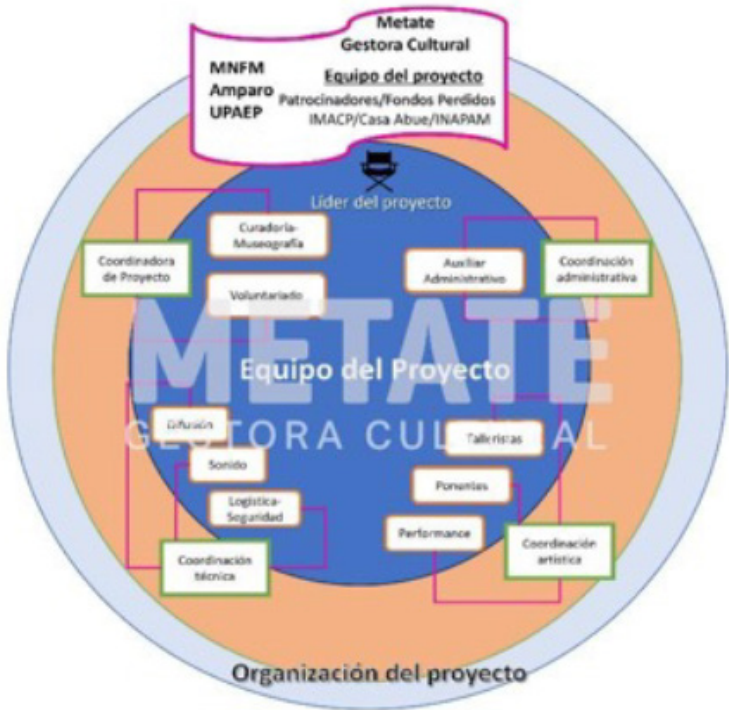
Metate
Gestora Cultural

MNFM
Amparo
UPAEP

Equipo del proyecto
Patrocinadores/Fondos Perdidos
IMACP/Casa Abue/INAPAM

Líder del proyecto

Coordinadora de Proyecto

Curaduría-Museografía

Voluntariado

Auxiliar Administrativo

Coordinación administrativa

METATE
GESTORA CULTURAL

Equipo del Proyecto

Difusión

Sonido

Logística-Seguridad

Coordinación técnica

Talleristas

Ponentes

Performance

Coordinación artística

Organización del proyecto